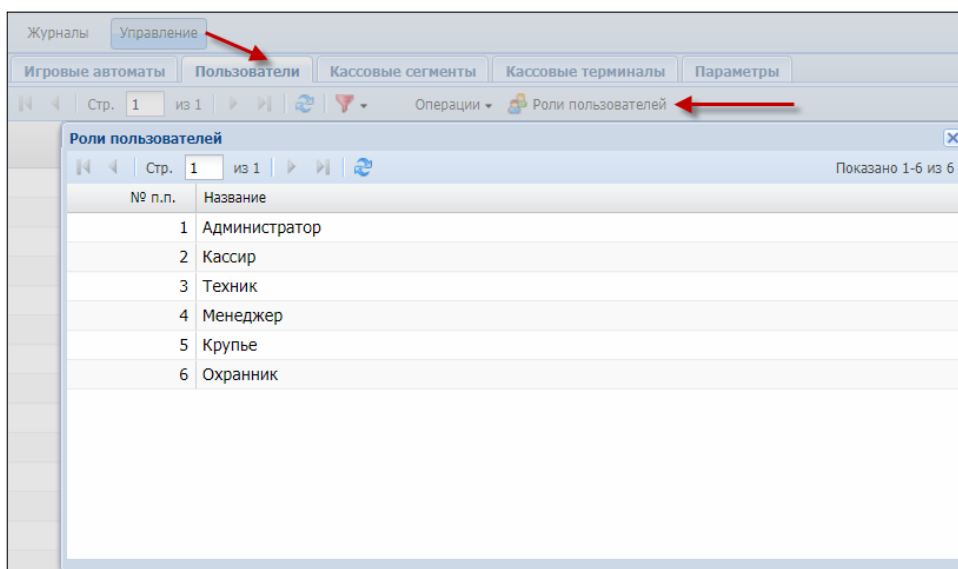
Журналы Управление

Игровые автоматы | Пользователи | Кассовые сегменты | Кассовые терминалы | Параметры

Стр. 1 из 1 Операции Роли пользователей

Роли пользователей

Стр. 1 из 1 Показано 1-6 из 6

| № п.п. | Название |
|---|---|
| 1 | Администратор |
| 2 | Кассир |
| 3 | Техник |
| 4 | Менеджер |
| 5 | Крупье |
| 6 | Охранник |